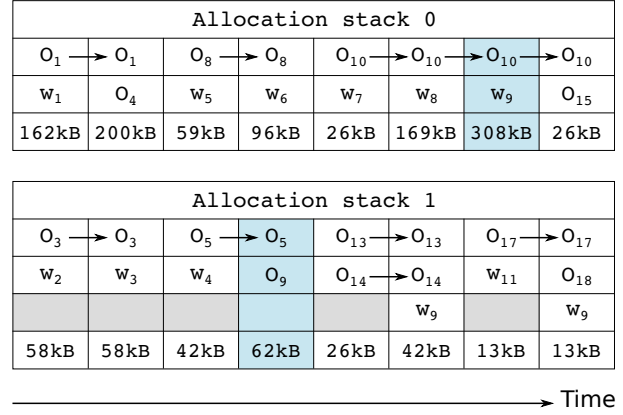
Allocation stack 0

| $O_1 \rightarrow$ | $O_1$ | $O_8 \rightarrow$ | $O_8$ | $O_{10} \rightarrow$ | $O_{10} \rightarrow$ | $O_{10} \rightarrow$ | $O_{10}$ |
|---|---|---|---|---|---|---|---|
| $w_1$ | $O_4$ | $w_5$ | $w_6$ | $w_7$ | $w_8$ | $w_9$ | $O_{15}$ |
| 162kB | 200kB | 59kB | 96kB | 26kB | 169kB | 308kB | 26kB |

Allocation stack 1

| $O_3 \rightarrow$ | $O_3$ | $O_5 \rightarrow$ | $O_5$ | $O_{13} \rightarrow$ | $O_{13}$ | $O_{17} \rightarrow$ | $O_{17}$ |
|---|---|---|---|---|---|---|---|
| $w_2$ | $w_3$ | $w_4$ | $O_9$ | $O_{14} \rightarrow$ | $O_{14}$ | $w_{11}$ | $O_{18}$ |
| | | | | | $w_9$ | | $w_9$ |
| 58kB | 58kB | 42kB | 62kB | 26kB | 42kB | 13kB | 13kB |

Time